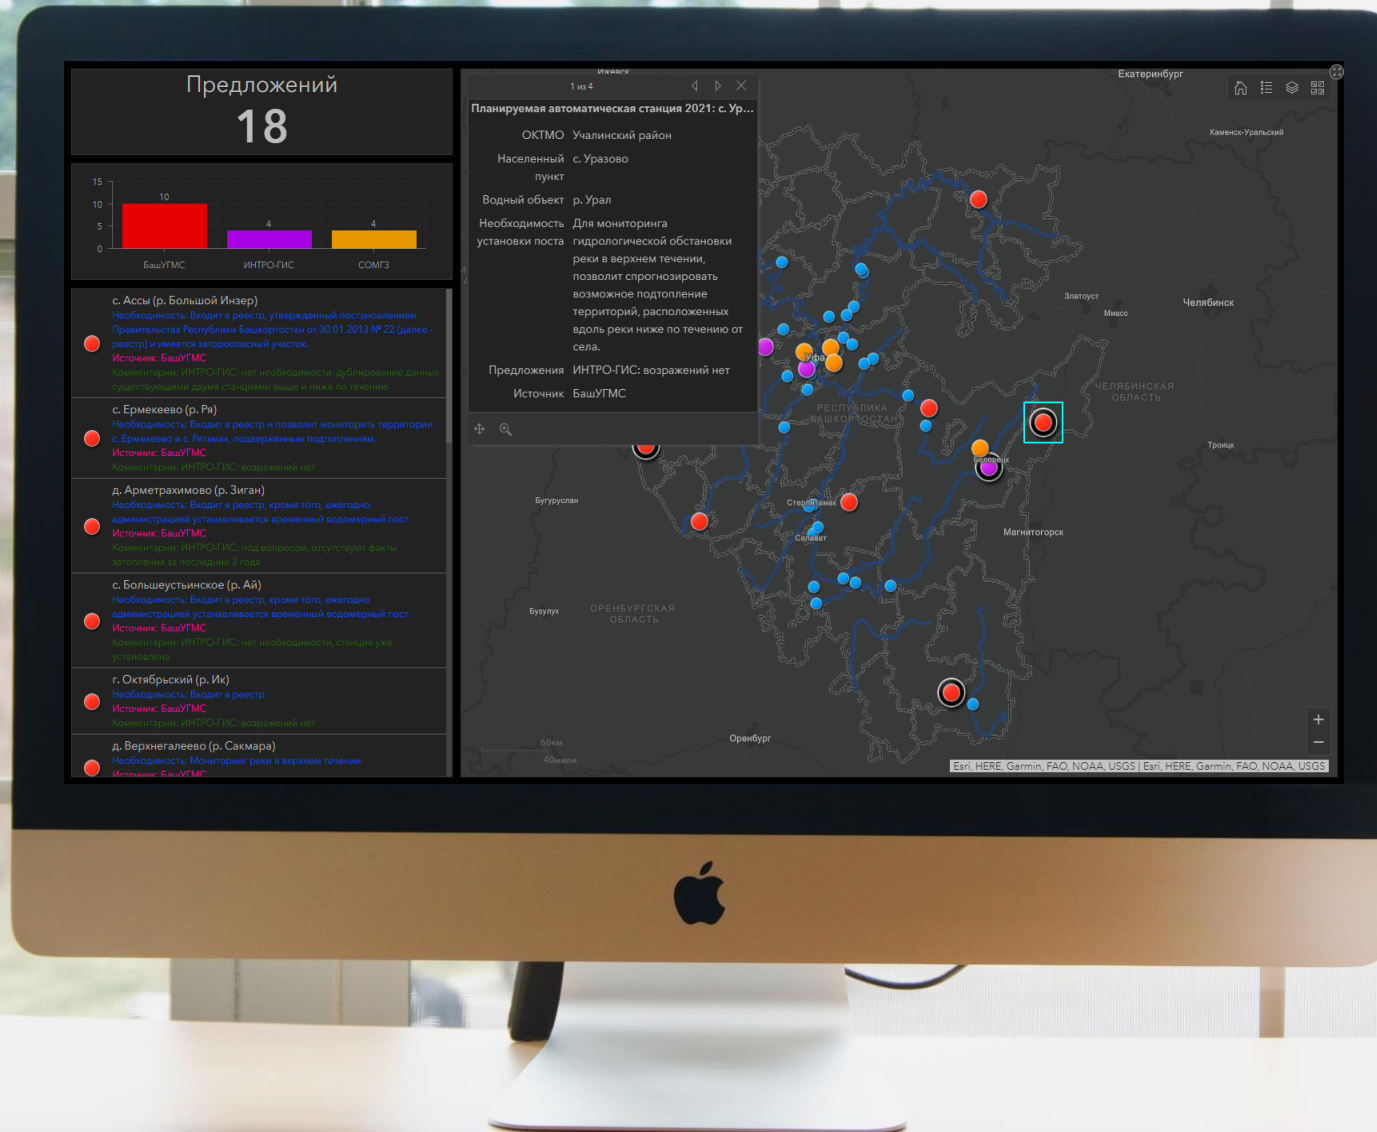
Предложений
18

15
10
5
0
10
4
4
БашУГМС
ИНТРО-ГИС
СОМГЗ

с. Ассы (р. Большой Инзер)
Необходимость: Входит в реестр, утвержденный постановлением Правительства Республики Башкортостан от 30.01.2013 № 22 (далее - реестр) и имеется затороопасный участок.
Источник: БашУГМС
Комментарии: ИНТРО-ГИС: нет необходимости, дублирование данных существующими двумя станциями выше и ниже по течению

с. Ермекеево (р. Ря)
Необходимость: Входит в реестр и позволит мониторить территории с. Ермекеево и с. Рятамак, подверженным подтоплениям.
Источник: БашУГМС
Комментарии: ИНТРО-ГИС: возражений нет

д. Арметрахимово (р. Зиган)
Необходимость: Входит в реестр, кроме того, ежегодно администрацией устанавливается временный водомерный пост.
Источник: БашУГМС
Комментарии: ИНТРО-ГИС: под вопросом, отсутствуют факты затопления за последние 3 года

с. Большеустьинское (р. Ай)
Необходимость: Входит в реестр, кроме того, ежегодно администрацией устанавливается временный водомерный пост.
Источник: БашУГМС
Комментарии: ИНТРО-ГИС: нет необходимости, станция уже установлена

г. Октябрьский (р. Ик)
Необходимость: Входит в реестр.
Источник: БашУГМС
Комментарии: ИНТРО-ГИС: возражений нет

д. Верхнегалеево (р. Сакмара)
Необходимость: Мониторинг реки в верхнем течении.
Источник: БашУГМС

1 из 4
Планируемая автоматическая станция 2021: с. Ур...
ОКТМО Учалинский район
Населенный пункт с. Уразово
Водный объект р. Урал
Необходимость установки поста Для мониторинга гидрологической обстановки реки в верхнем течении, позволит спрогнозировать возможное подтопление территорий, расположенных вдоль реки ниже по течению от села.
Предложения ИНТРО-ГИС: возражений нет
Источник БашУГМС

Ижевск
Екатеринбург
Каменск-Уральский
Златоуст
Миасс
Челябинск
ЧЕЛЯБИНСКАЯ ОБЛАСТЬ
Уфа
РЕСПУБЛИКА БАШКОРТОСТАН
Троицк
Белорецк
Бугуруслан
Стерлитамак
Салават
Магнитогорск
Бузулук
ОРЕНБУРГСКАЯ ОБЛАСТЬ
Оренбург
60км
40миля
Esri, HERE, Garmin, FAO, NOAA, USGS | Esri, HERE, Garmin, FAO, NOAA, USGS
+
−